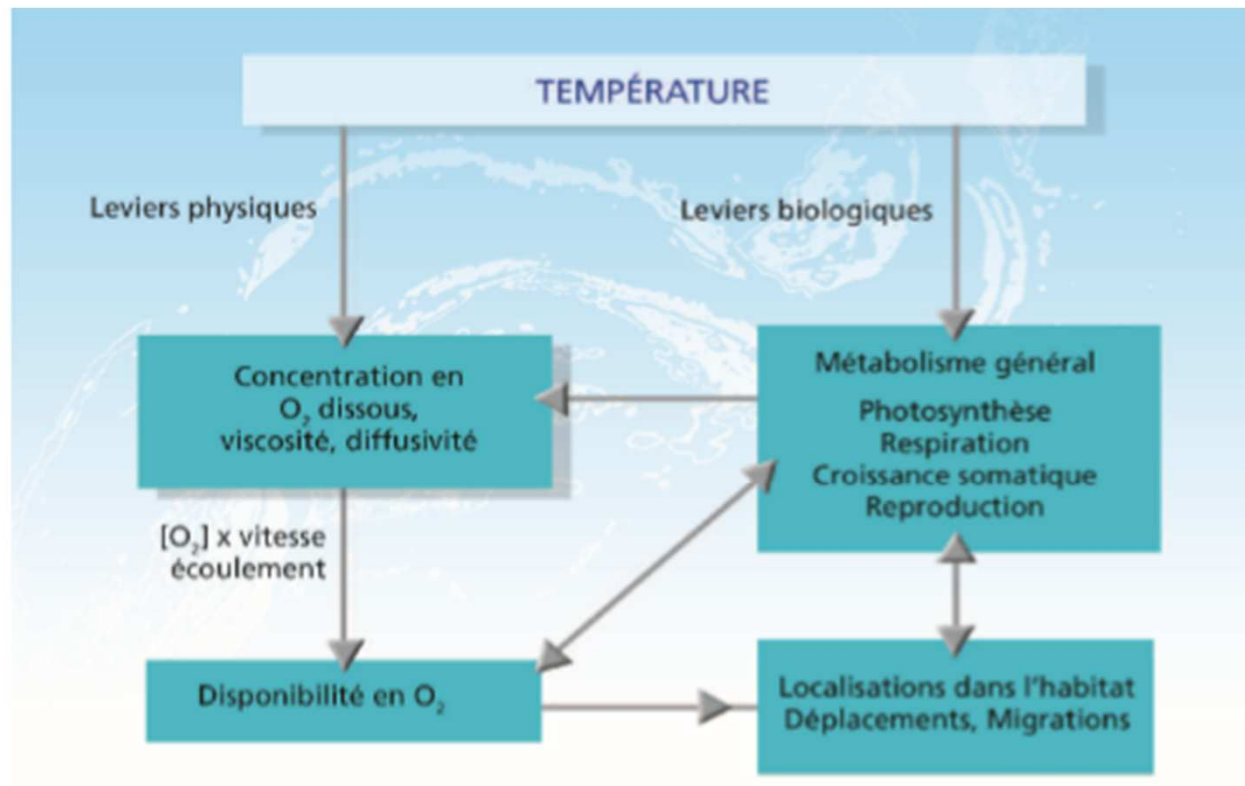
TEMPÉRATURE

Leviers physiques

Leviers biologiques

Concentration en $O_2$ dissous, viscosité, diffusivité

Métabolisme général

Photosynthèse
Respiration
Croissance somatique
Reproduction

$[O_2]$ x vitesse écoulement

Disponibilité en $O_2$

Localisations dans l'habitat
Déplacements, Migrations